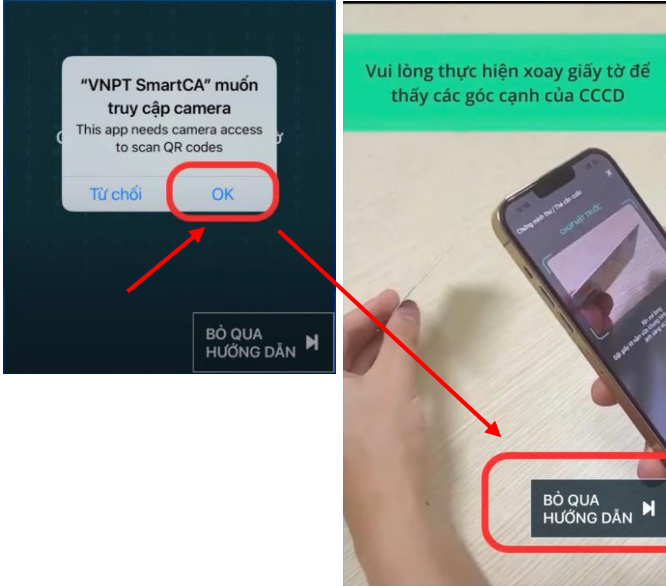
"VNPT SmartCA" muốn truy cập camera
This app needs camera access to scan QR codes
Từ chối
OK

BỎ QUA HƯỚNG DẪN

Vui lòng thực hiện xoay giấy tờ để thấy các góc cạnh của CCCD

CHỤP MẶT TRƯỚC

BỎ QUA HƯỚNG DẪN